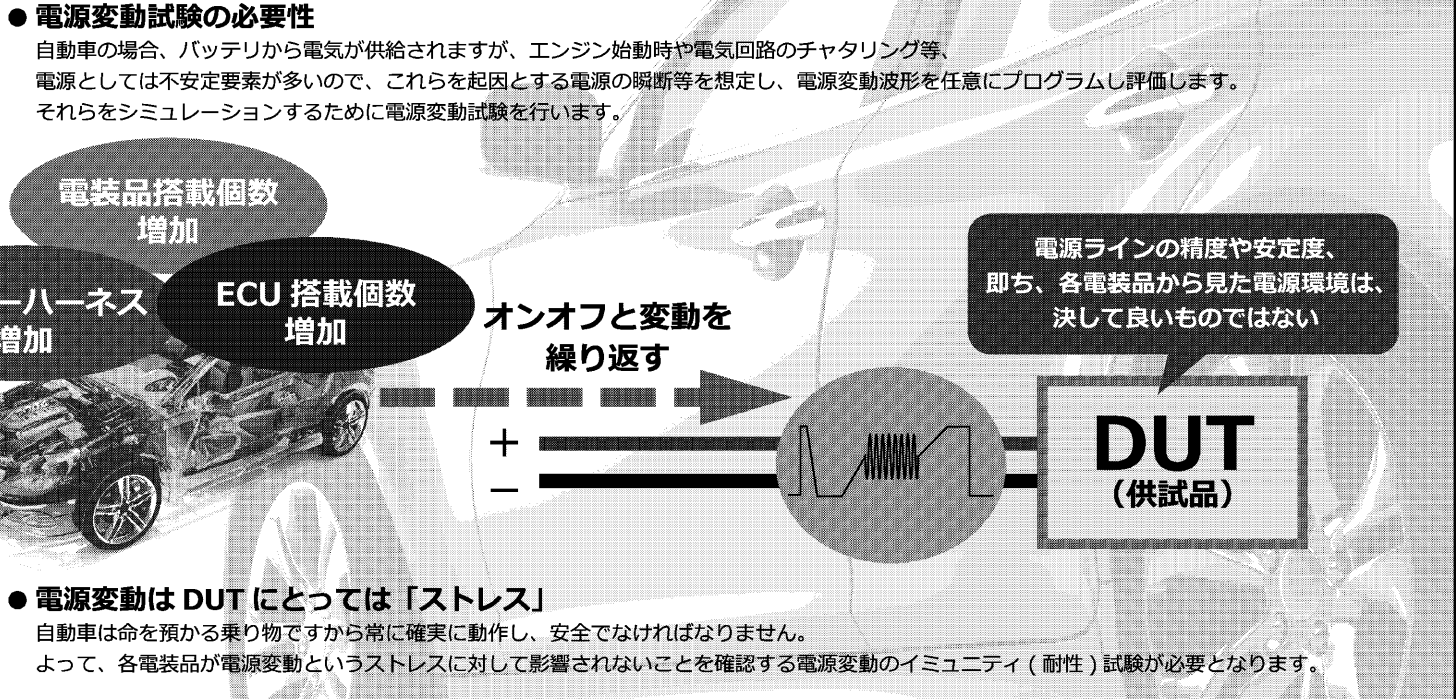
● 電源変動試験の必要性

自動車の場合、バッテリから電気が供給されますが、エンジン始動時や電気回路のチャタリング等、電源としては不安定要素が多いので、これらを起因とする電源の瞬断等を想定し、電源変動波形を任意にプログラムし評価します。それらをシミュレーションするために電源変動試験を行います。

電装品搭載個数増加

ーハーネス増加

ECU 搭載個数増加

オンオフと変動を繰り返す

電源ラインの精度や安定度、即ち、各電装品から見た電源環境は、決して良いものではない

＋

－

DUT
（供試品）

● 電源変動は DUT にとっては「ストレス」

自動車は命を預かる乗り物ですから常に確実に動作し、安全でなければなりません。
よって、各電装品が電源変動というストレスに対して影響されないことを確認する電源変動のイミュニティ ( 耐性 ) 試験が必要となります。